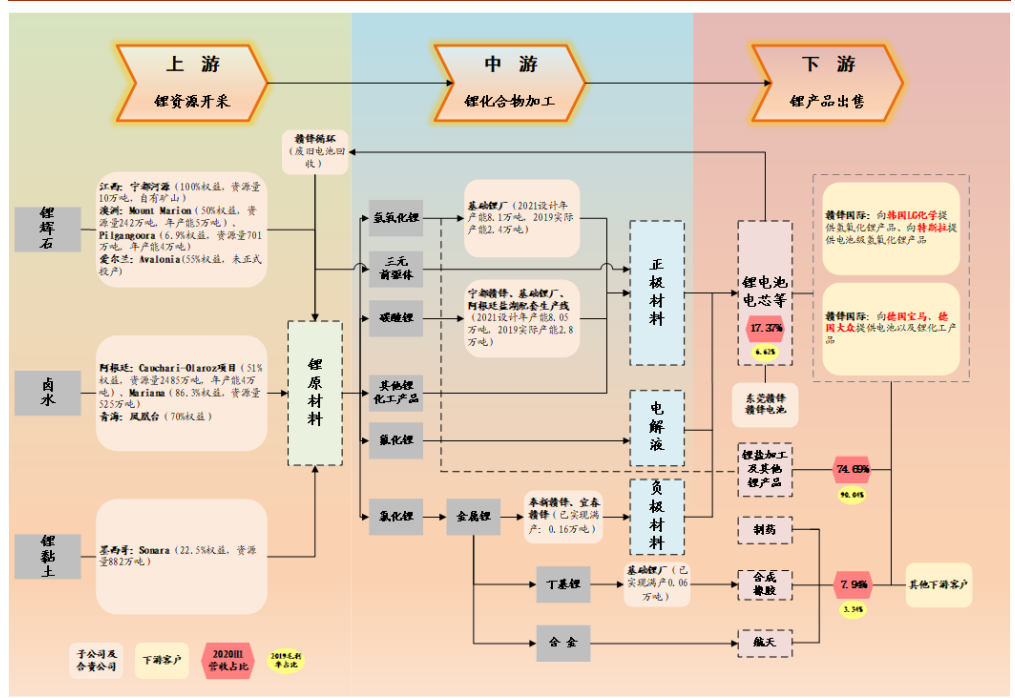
上 游
锂资源开采

中 游
锂化合物加工

下 游
锂产品出售

赣锋循环（废旧电池回收）

锂辉石

江西：宁都河源（100%权益，资源量10万吨，自有矿山）
澳洲：Mount Marion（50%权益，资源量242万吨，年产能5万吨）、Pilgangoora（6.9%权益，资源量701万吨，年产能4万吨）
爱尔兰：Avalonia（55%权益，未正式投产）

卤水

阿根廷：Cauchari-Olaroz项目（51%权益，资源量2485万吨，年产能4万吨）、Mariana（86.3%权益，资源量525万吨）
青海：凤凰台（70%权益）

锂黏土

墨西哥：Sonara（22.5%权益，资源量882万吨）

锂原材料

氢氧化锂

三元前驱体

碳酸锂

其他锂化工产品

氟化锂

氯化锂

金属锂

丁基锂

合金

基础锂厂（2021设计年产能8.1万吨，2019实际产能2.4万吨）

宁都赣锋、基础锂厂、阿根廷盐湖配套生产线（2021设计年产能8.05万吨，2019实际产能2.8万吨）

奉新赣锋、宜春赣锋（已实现满产：0.16万吨）

基础锂厂（已实现满产：0.06万吨）

正极材料

电解液

负极材料

锂电池电芯等

17.37%

6.63%

东莞赣锋电池

锂盐加工及其他锂产品

74.69%

90.04%

制药

合成橡胶

7.94%

3.34%

航天

其他下游客户

赣锋国际：向韩国LG化学提供氢氧化锂产品，向特斯拉提供电池级氢氧化锂产品

赣锋国际：向德国宝马、德国大众提供电池以及锂化工产品

子公司及合资公司

下游客户

2020H1营收占比

2019毛利率占比